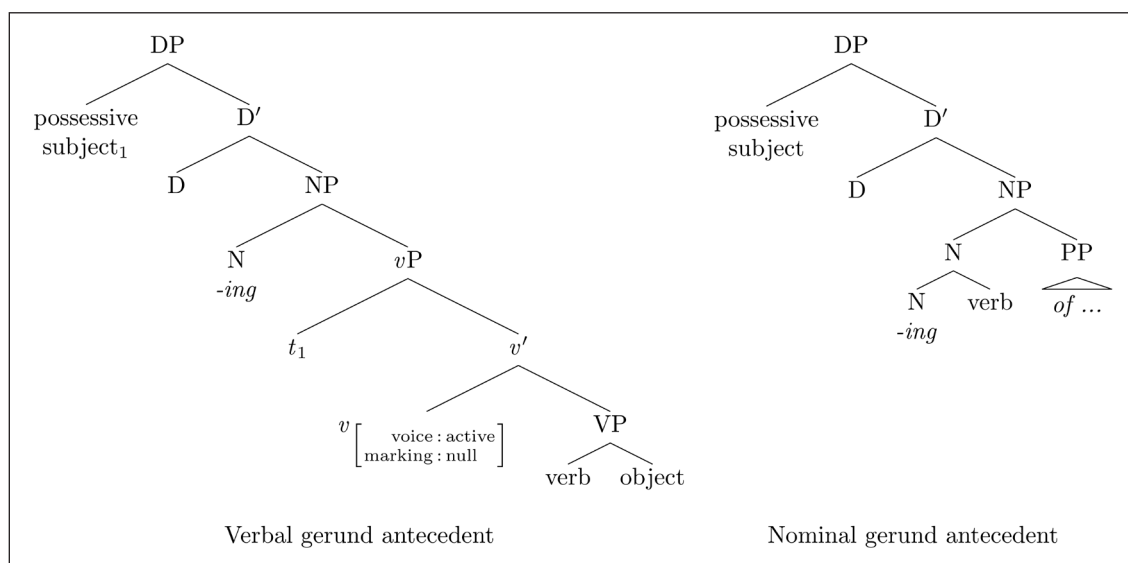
DP

possessive subject$_1$

D′

D

NP

N
-ing

$v$P

$t_1$

$v'$

$v\begin{bmatrix}\text{voice : active}\\\text{marking : null}\end{bmatrix}$

VP

verb

object

Verbal gerund antecedent

DP

possessive subject

D′

D

NP

N

PP

N
-ing

verb

of ...

Nominal gerund antecedent